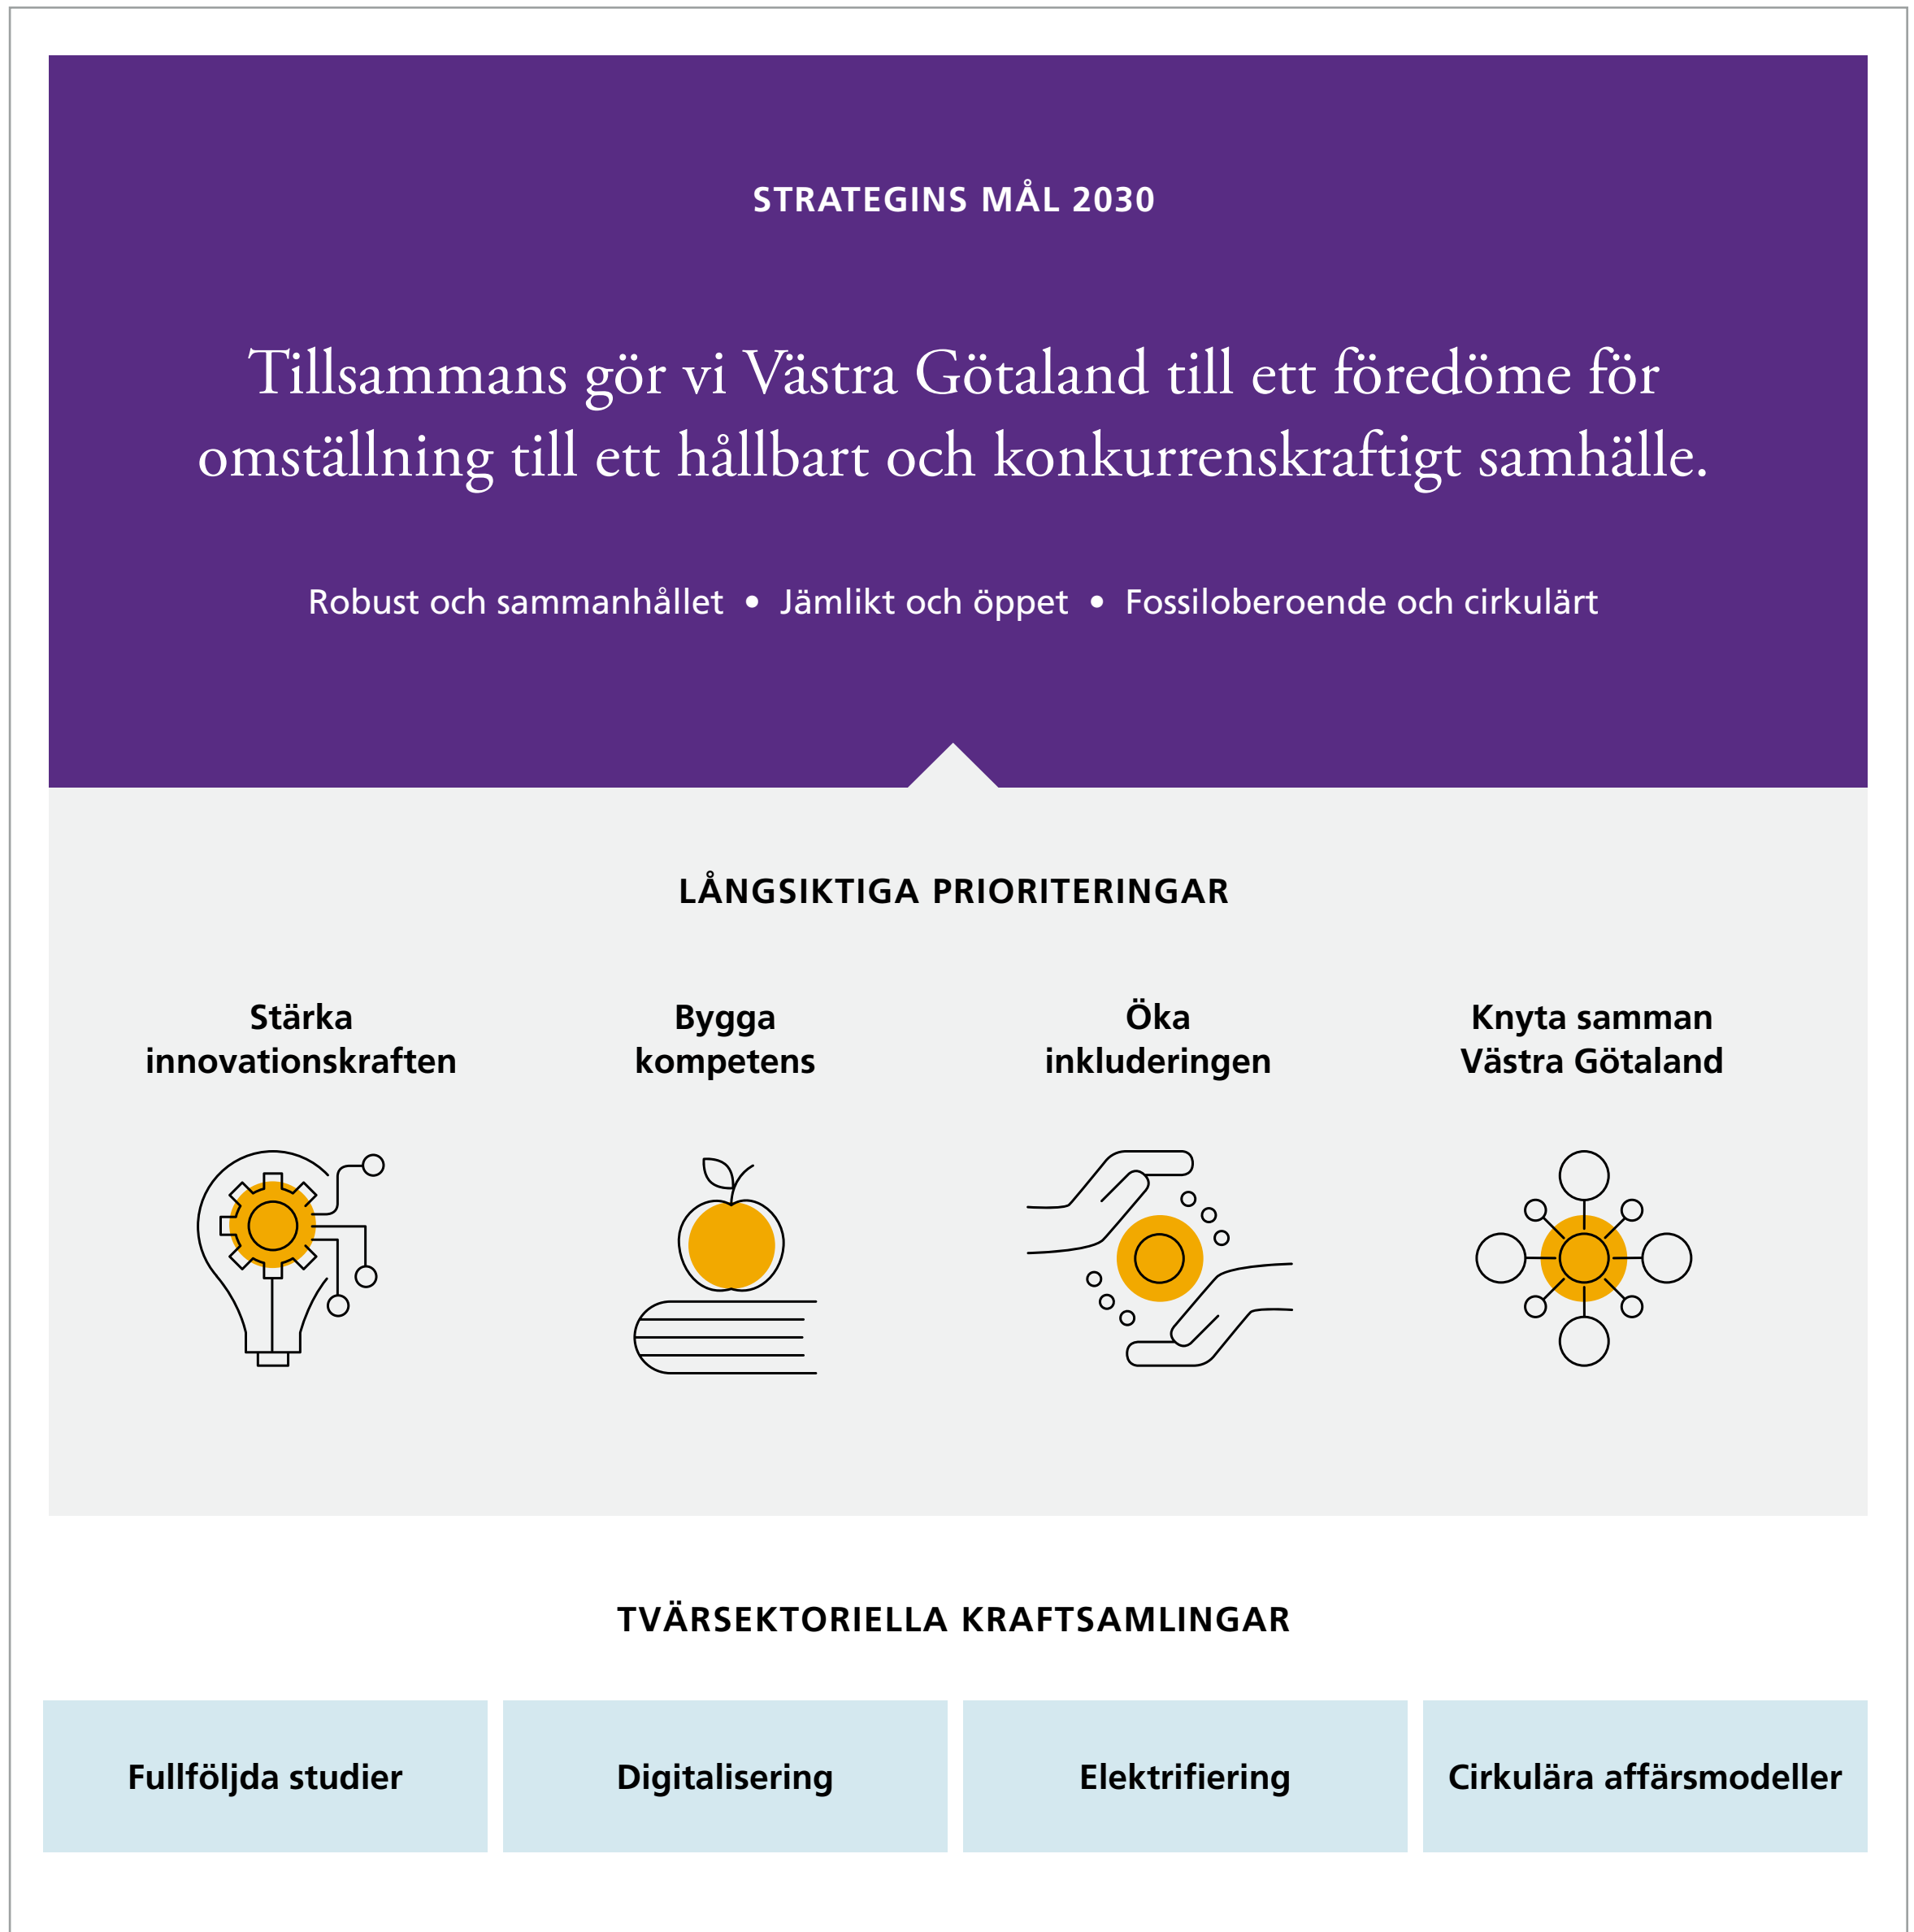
STRATEGINS MÅL 2030

Tillsammans gör vi Västra Götaland till ett föredöme för omställning till ett hållbart och konkurrenskraftigt samhälle.

Robust och sammanhållet • Jämlikt och öppet • Fossiloberoende och cirkulärt

LÅNGSIKTIGA PRIORITERINGAR

Stärka innovationskraften

Bygga kompetens

Öka inkluderingen

Knyta samman Västra Götaland

TVÄRSEKTORIELLA KRAFTSAMLINGAR

| Fullföljda studier | Digitalisering | Elektrifiering | Cirkulära affärsmodeller |